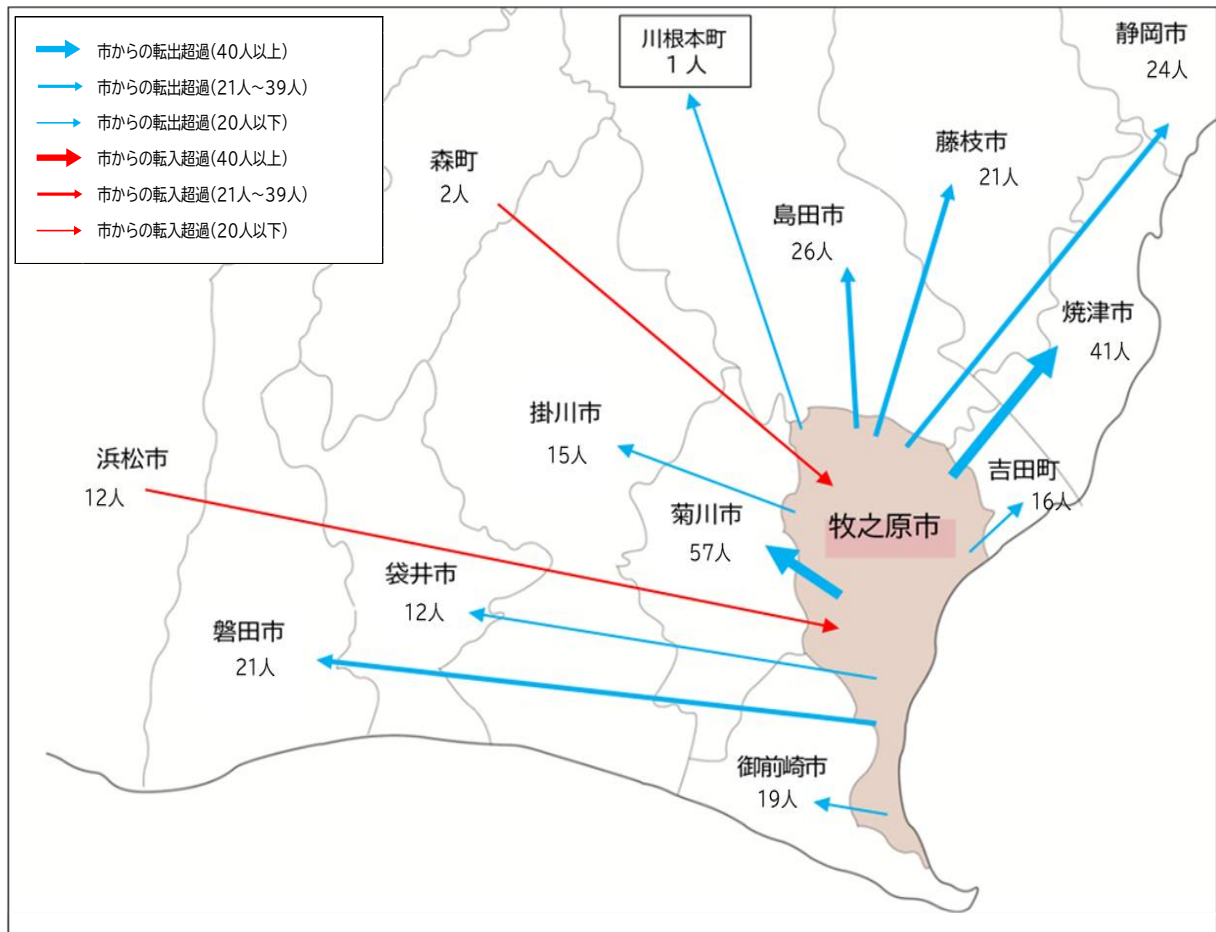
市からの転出超過(40人以上)
市からの転出超過(21人~39人)
市からの転出超過(20人以下)
市からの転入超過(40人以上)
市からの転入超過(21人~39人)
市からの転入超過(20人以下)

川根本町
1人

静岡市
24人

森町
2人

藤枝市
21人

島田市
26人

焼津市
41人

掛川市
15人

吉田町
16人

浜松市
12人

菊川市
57人

牧之原市

袋井市
12人

磐田市
21人

御前崎市
19人